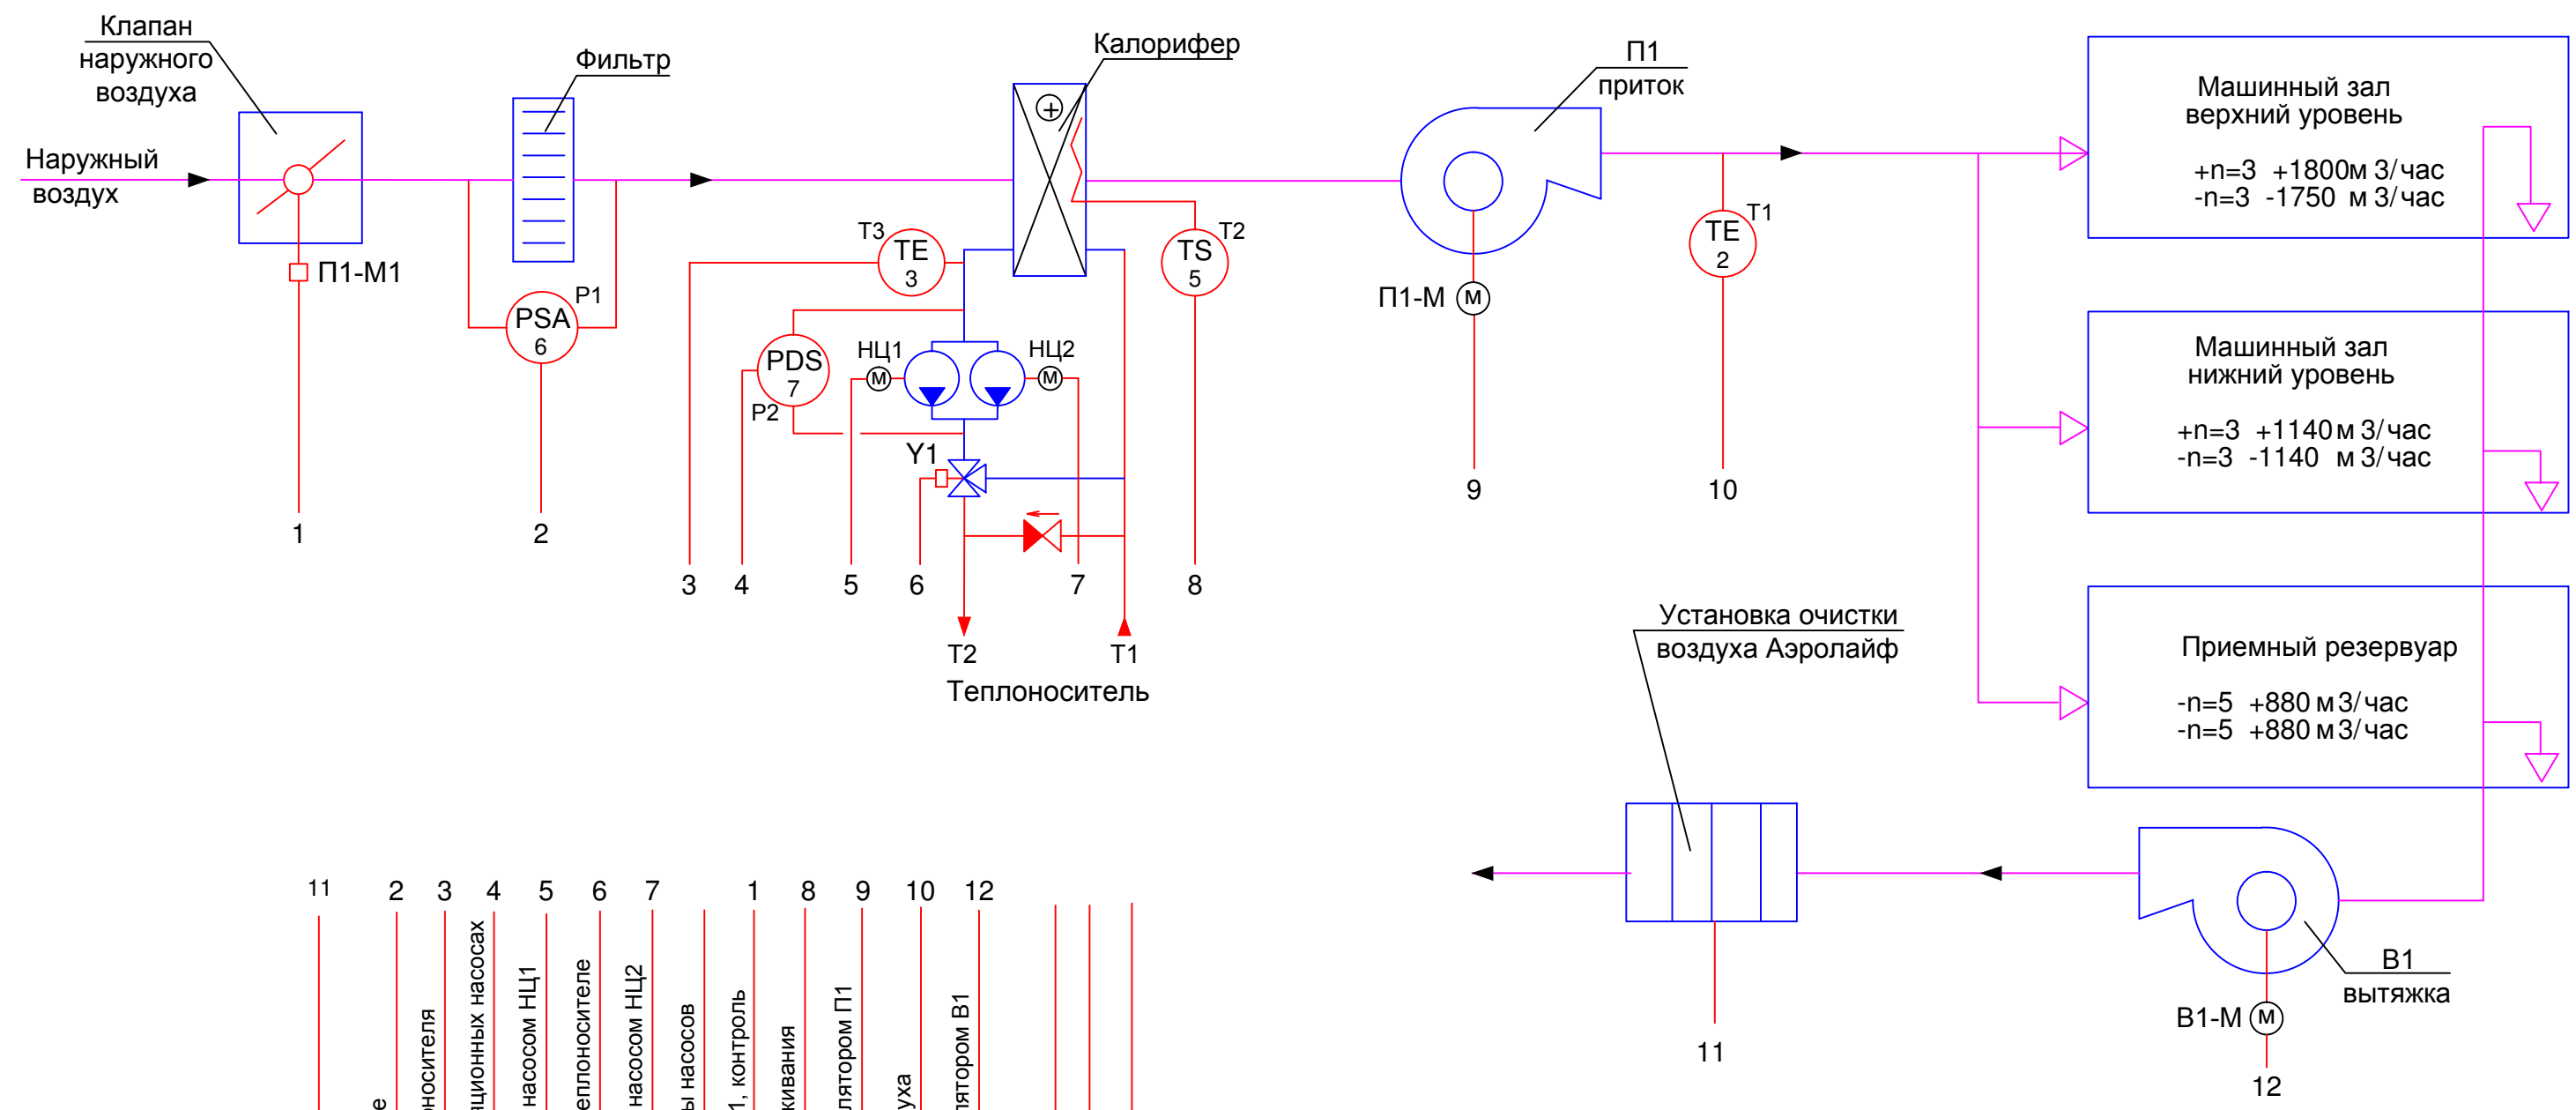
Клапан наружного воздуха

Фильтр

Калорифер

П1 приток

Машинный зал верхний уровень

+n=3 +1800м 3/час
-n=3 -1750 м 3/час

Наружный воздух

П1-М1

PSA 6

P1

T3 TE 3

TS 5 T2

TE 2 T1

П1-М M

PDS 7

P2

НЦ1 M

НЦ2 M

Y1

1

2

3

4

5

6

7

8

9

10

T2

T1

Теплоноситель

Машинный зал нижний уровень

+n=3 +1140 м 3/час
-n=3 -1140 м 3/час

Приемный резервуар

-n=5 +880 м 3/час
-n=5 +880 м 3/час

Установка очистки воздуха Аэролайф

B1 вытяжка

B1-M M

11

12

11 2 3 4 5 6 7 1 8 9 10 12

е

оносителя

ационных насосах

насосом НЦ1

еплоносителе

насосом НЦ2

ы насосов

1, контроль

кивания

лятором П1

уха

лятором В1